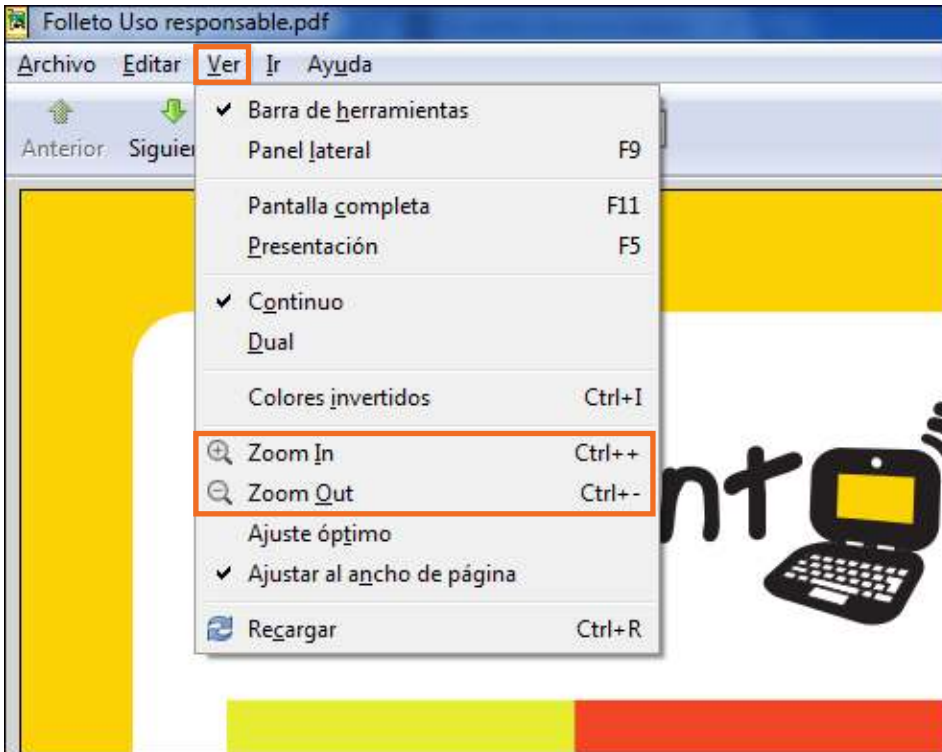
Folleto Uso responsable.pdf

Archivo Editar Ver Ir Ayuda

Anterior Siguie

Barra de herramientas
Panel lateral F9
Pantalla completa F11
Presentación F5
Continuo
Dual
Colores invertidos Ctrl+I
Zoom In Ctrl++
Zoom Out Ctrl+-
Ajuste óptimo
Ajustar al ancho de página
Recargar Ctrl+R

nt